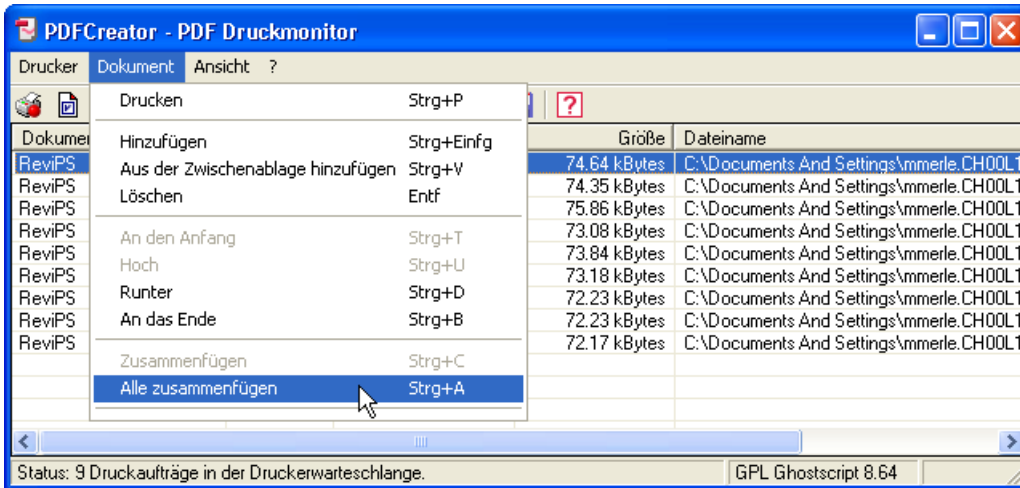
PDFCreator - PDF Druckmonitor

Drucker Dokument Ansicht ?

Drucken Strg+P

Hinzufügen Strg+Einfg
Aus der Zwischenablage hinzufügen Strg+V
Löschen Entf

An den Anfang Strg+T
Hoch Strg+U
Runter Strg+D
An das Ende Strg+B

Zusammenfügen Strg+C
Alle zusammenfügen Strg+A

| Dokumer | Größe | Dateiname |
|---|---|---|
| ReviPS | 74.64 kBytes | C:\Documents And Settings\mmerle.CH00L1 |
| ReviPS | 74.35 kBytes | C:\Documents And Settings\mmerle.CH00L1 |
| ReviPS | 75.86 kBytes | C:\Documents And Settings\mmerle.CH00L1 |
| ReviPS | 73.08 kBytes | C:\Documents And Settings\mmerle.CH00L1 |
| ReviPS | 73.84 kBytes | C:\Documents And Settings\mmerle.CH00L1 |
| ReviPS | 73.18 kBytes | C:\Documents And Settings\mmerle.CH00L1 |
| ReviPS | 72.23 kBytes | C:\Documents And Settings\mmerle.CH00L1 |
| ReviPS | 72.23 kBytes | C:\Documents And Settings\mmerle.CH00L1 |
| ReviPS | 72.17 kBytes | C:\Documents And Settings\mmerle.CH00L1 |

Status: 9 Druckaufträge in der Druckerwarteschlange. GPL Ghostscript 8.64